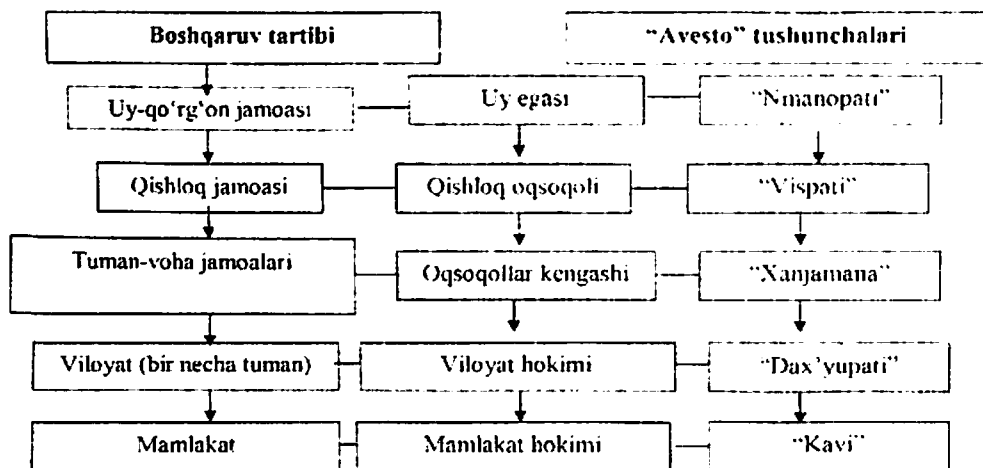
Boshqaruv tartibi

"Avesto" tushunchalari

Uy-qo'rg'on jamoasi

Uy egasi

"Nmanopati"

Qishloq jamoasi

Qishloq oqsoqoli

"Vispati"

Tuman-voha jamoalari

Oqsoqollar kengashi

"Xanjamana"

Viloyat (bir necha tuman)

Viloyat hokimi

"Dax'yupati"

Mamlakat

Mamlakat hokimi

"Kavi"